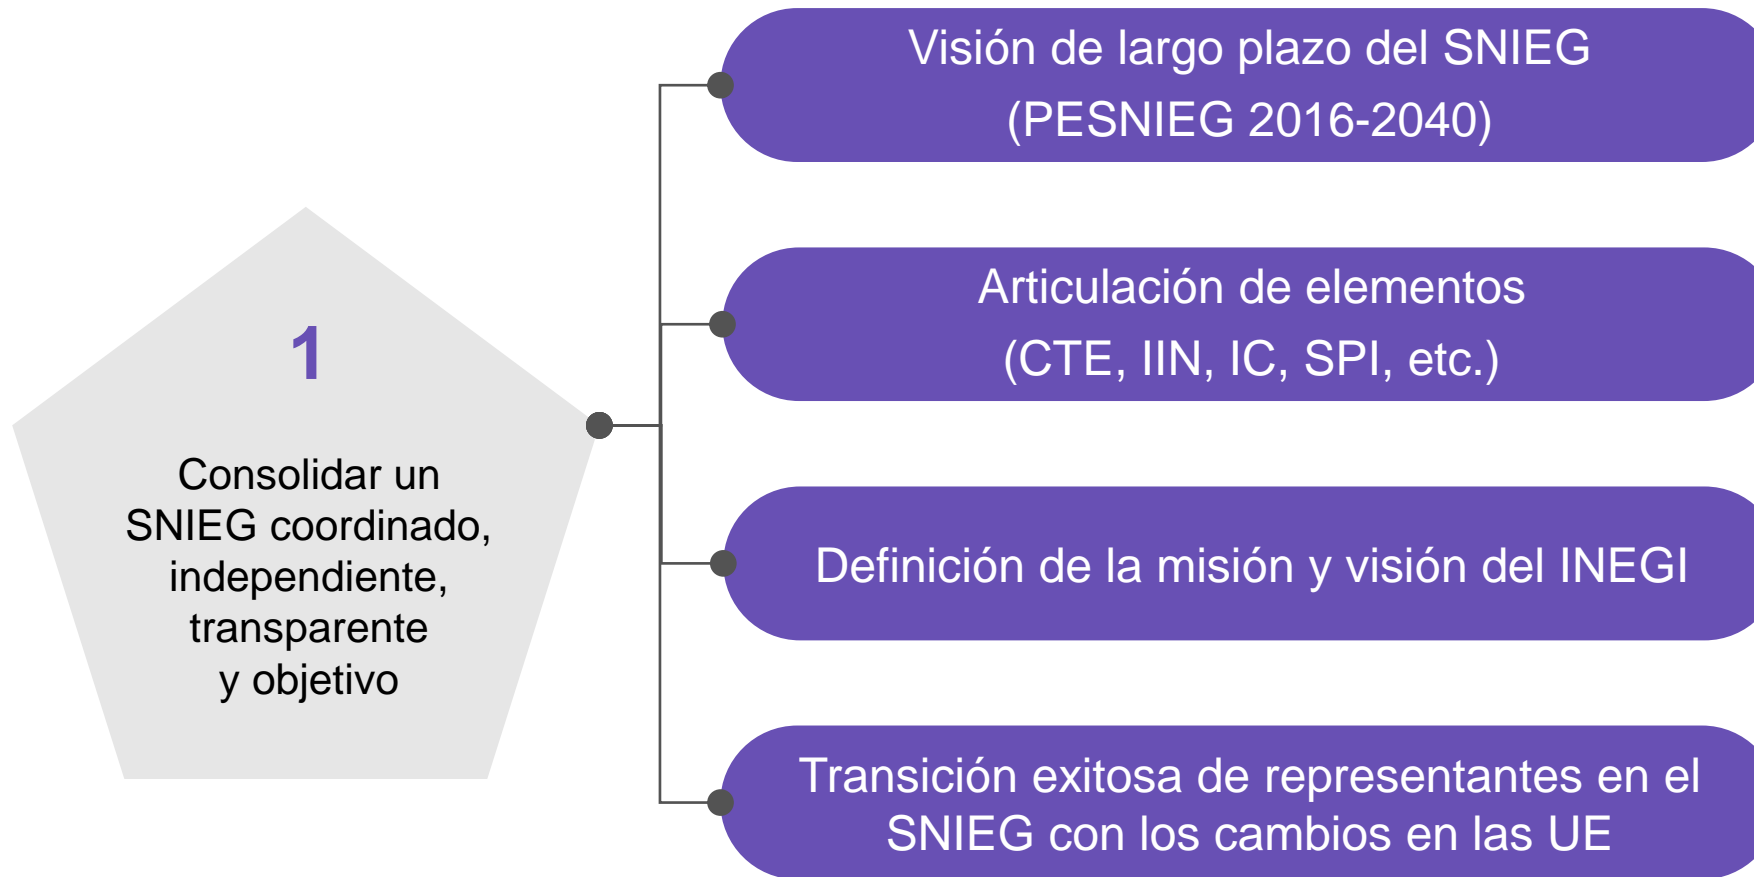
1

Consolidar un SNIEG coordinado, independiente, transparente y objetivo

Visión de largo plazo del SNIEG (PESNIEG 2016-2040)

Articulación de elementos (CTE, IIN, IC, SPI, etc.)

Definición de la misión y visión del INEGI

Transición exitosa de representantes en el SNIEG con los cambios en las UE